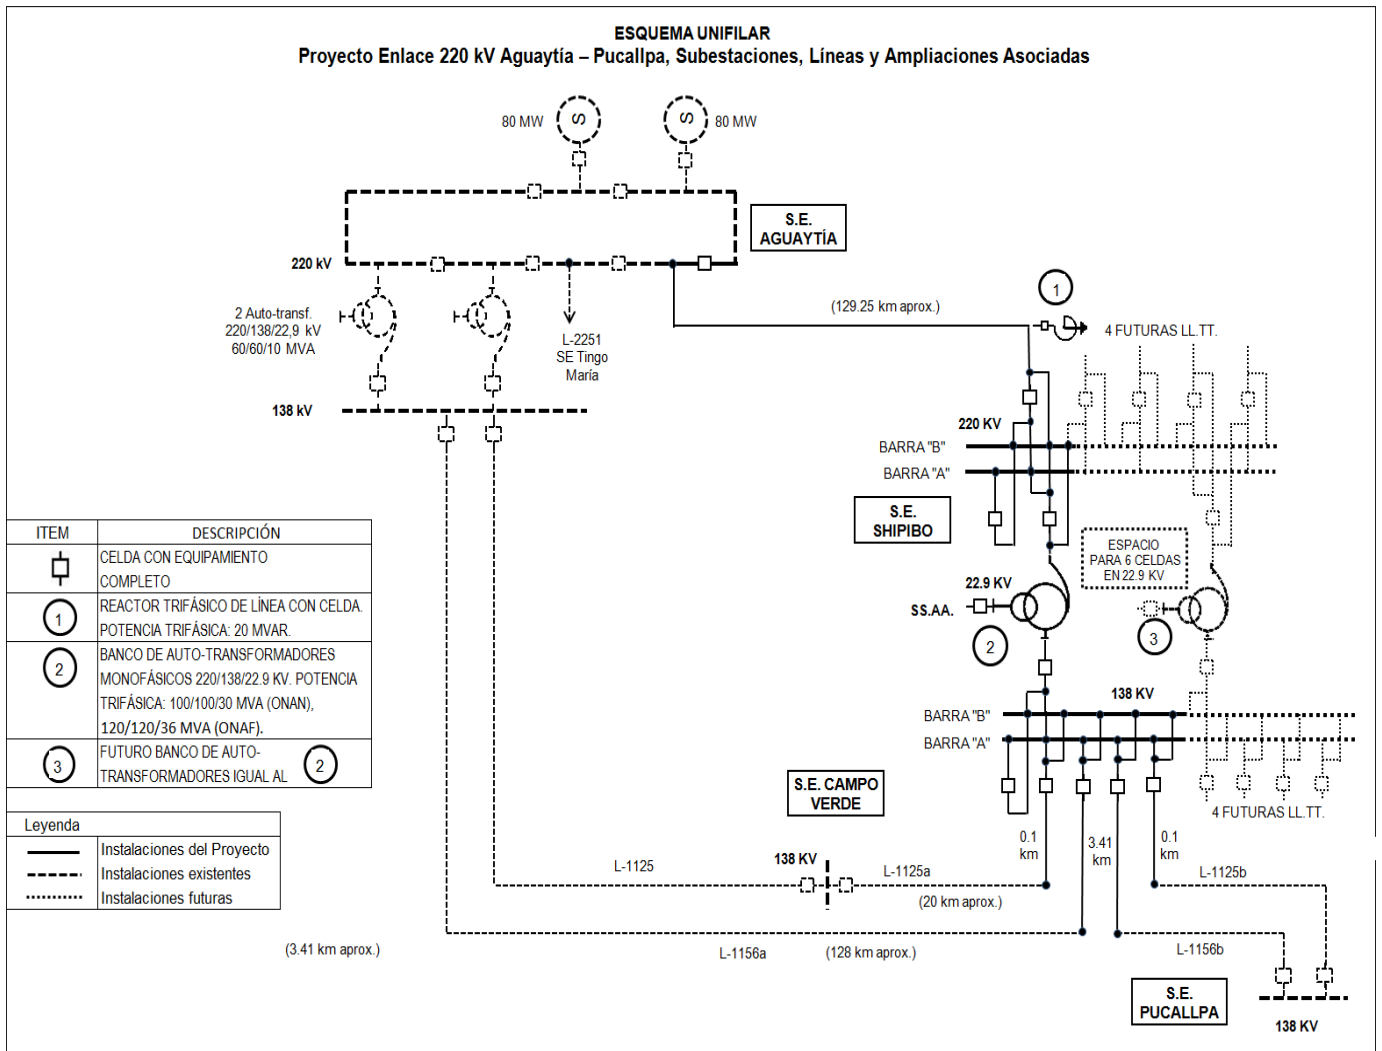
ESQUEMA UNIFILAR
Proyecto Enlace 220 kV Aguaytía – Pucallpa, Subestaciones, Líneas y Ampliaciones Asociadas

80 MW S
S 80 MW

S.E. AGUAYTÍA

220 kV

2 Auto-transf. 220/138/22,9 kV 60/60/10 MVA

L-2251 SE Tingo María

138 kV

(129.25 km aprox.)

1

4 FUTURAS LL.TT.

220 KV
BARRA "B"
BARRA "A"

S.E. SHIPIBO

ESPACIO PARA 6 CELDAS EN 22.9 KV

22.9 KV
SS.AA.

2

3

138 KV
BARRA "B"
BARRA "A"

4 FUTURAS LL.TT.

| ITEM | DESCRIPCIÓN |
|---|---|
| | CELDA CON EQUIPAMIENTO COMPLETO |
| 1 | REACTOR TRIFÁSICO DE LÍNEA CON CELDA. POTENCIA TRIFÁSICA: 20 MVAR. |
| 2 | BANCO DE AUTO-TRANSFORMADORES MONOFÁSICOS 220/138/22.9 KV. POTENCIA TRIFÁSICA: 100/100/30 MVA (ONAN), 120/120/36 MVA (ONAF). |
| 3 | FUTURO BANCO DE AUTO-TRANSFORMADORES IGUAL AL 2 |

| Leyenda | |
|---|---|
| | Instalaciones del Proyecto |
| | Instalaciones existentes |
| | Instalaciones futuras |

S.E. CAMPO VERDE

0.1 km
3.41 km
0.1 km

L-1125
138 KV
L-1125a
(20 km aprox.)
L-1125b

(3.41 km aprox.)
L-1156a
(128 km aprox.)
L-1156b

S.E. PUCALLPA
138 KV